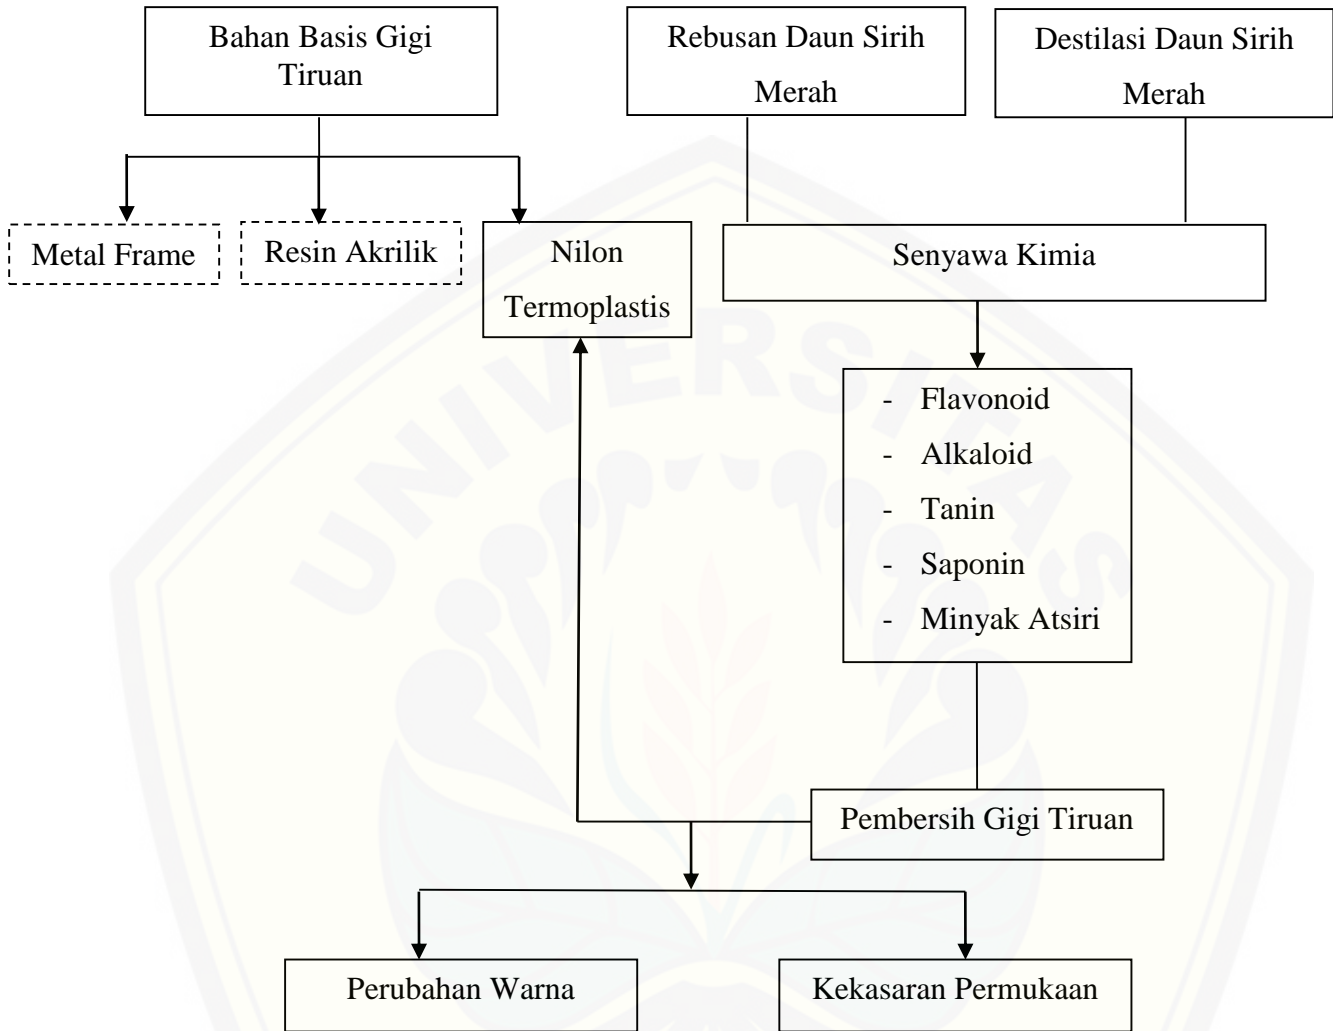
Bahan Basis Gigi Tiruan

Rebusan Daun Sirih Merah

Destilasi Daun Sirih Merah

Metal Frame

Resin Akrilik

Nilon Termoplastis

Senyawa Kimia

- Flavonoid
- Alkaloid
- Tanin
- Saponin
- Minyak Atsiri

Pembersih Gigi Tiruan

Perubahan Warna

Kekasaran Permukaan